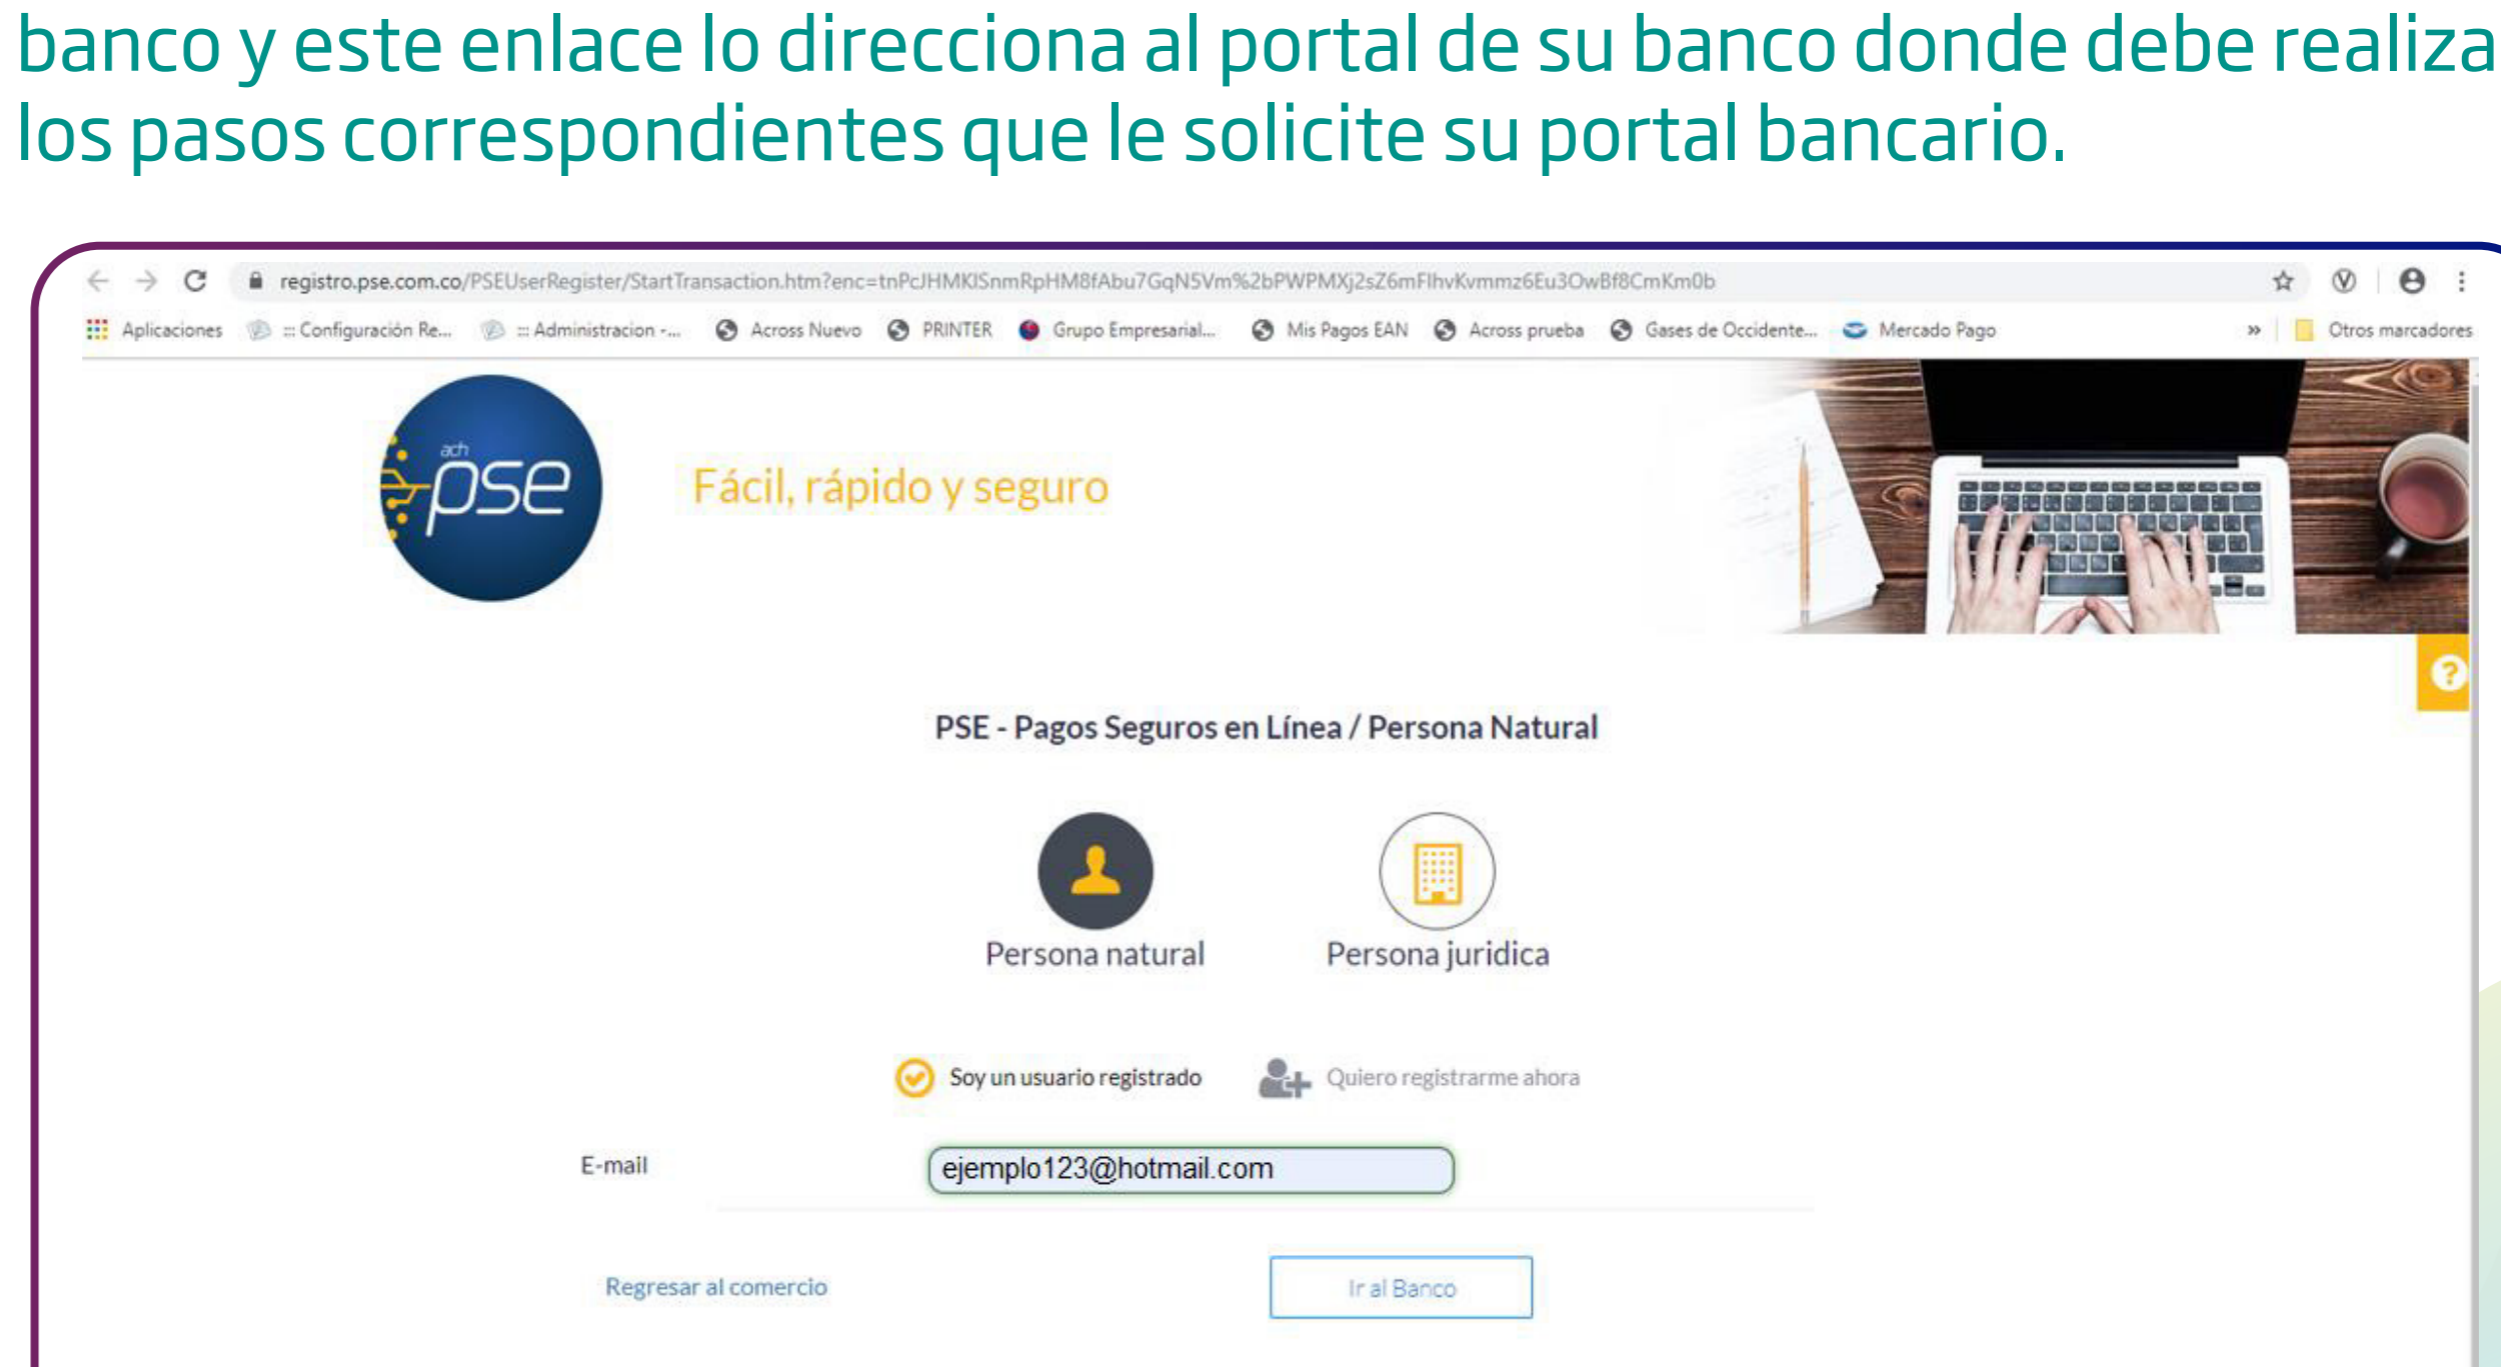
banco y este enlace lo direcciona al portal de su banco donde debe realiza los pasos correspondientes que le solicite su portal bancario.

registro.pse.com.co/PSEUserRegister/StartTransaction.htm?enc=tnPcJHMKISnmRpHM8fAbu7GqN5Vm%2bPWPMXj2sZ6mFlhvKvmmz6Eu3OwBf8CmKm0b

Aplicaciones ::: Configuración Re... ::: Administracion -... Across Nuevo PRINTER Grupo Empresarial... Mis Pagos EAN Across prueba Gases de Occidente... Mercado Pago » Otros marcadores

ach pse

Fácil, rápido y seguro

?

PSE - Pagos Seguros en Línea / Persona Natural

Persona natural

Persona juridica

Soy un usuario registrado

Quiero registrarme ahora

E-mail

ejemplo123@hotmail.com

Regresar al comercio

Ir al Banco